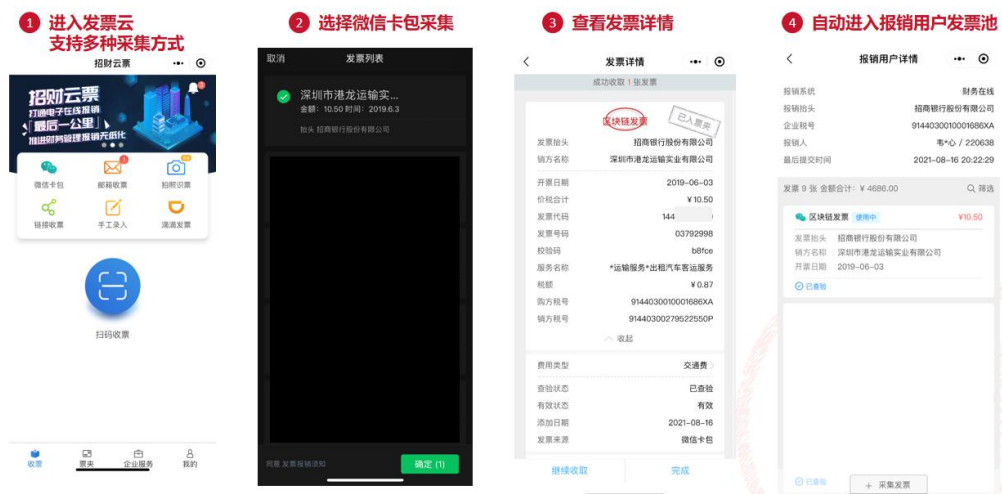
1 进入发票云 支持多种采集方式

招财云票

招财云票
打通电子在线报销
"最后一公里"
推进财务管理报销无纸化

微信卡包
邮箱收票
拍照识票
链接收票
手工录入
滴滴发票

扫码收票

收票
票夹
企业服务
我的

2 选择微信卡包采集

取消
发票列表

深圳市港龙运输实...
金额：10.50 时间：2019.6.3
抬头 招商银行股份有限公司

同意 发票报销添加
确定 (1)

3 查看发票详情

发票详情

成功收取 1 张发票

区块链发票
已入票夹

| 发票抬头 | 招商银行股份有限公司 |
|---|---|
| 销方名称 | 深圳市港龙运输实业有限公司 |
| 开票日期 | 2019-06-03 |
| 价税合计 | ¥10.50 |
| 发票代码 | 144 |
| 发票号码 | 03792998 |
| 校验码 | b8fce |
| 服务名称 | *运输服务*出租汽车客运服务 |
| 税额 | ¥0.87 |
| 购方税号 | 914403001001686XA |
| 销方税号 | 914403002795225500P |

收起

| 费用类型 | 交通费 |
|---|---|
| 查验状态 | 已查验 |
| 有效状态 | 有效 |
| 添加日期 | 2021-08-16 |
| 发票来源 | 微信卡包 |

继续收取
完成

4 自动进入报销用户发票池

报销用户详情

| 报销系统 | 财务在线 |
|---|---|
| 报销抬头 | 招商银行股份有限公司 |
| 企业税号 | 914403001001686XA |
| 报销人 | 韦*心 / 220638 |
| 最后提交时间 | 2021-08-16 20:22:29 |

发票 9 张 金额合计：¥4686.00
筛选

区块链发票 使用中
¥10.50
发票抬头 招商银行股份有限公司
销方名称 深圳市港龙运输实业有限公司
开票日期 2019-06-03
已查验

已查验
+ 采集发票